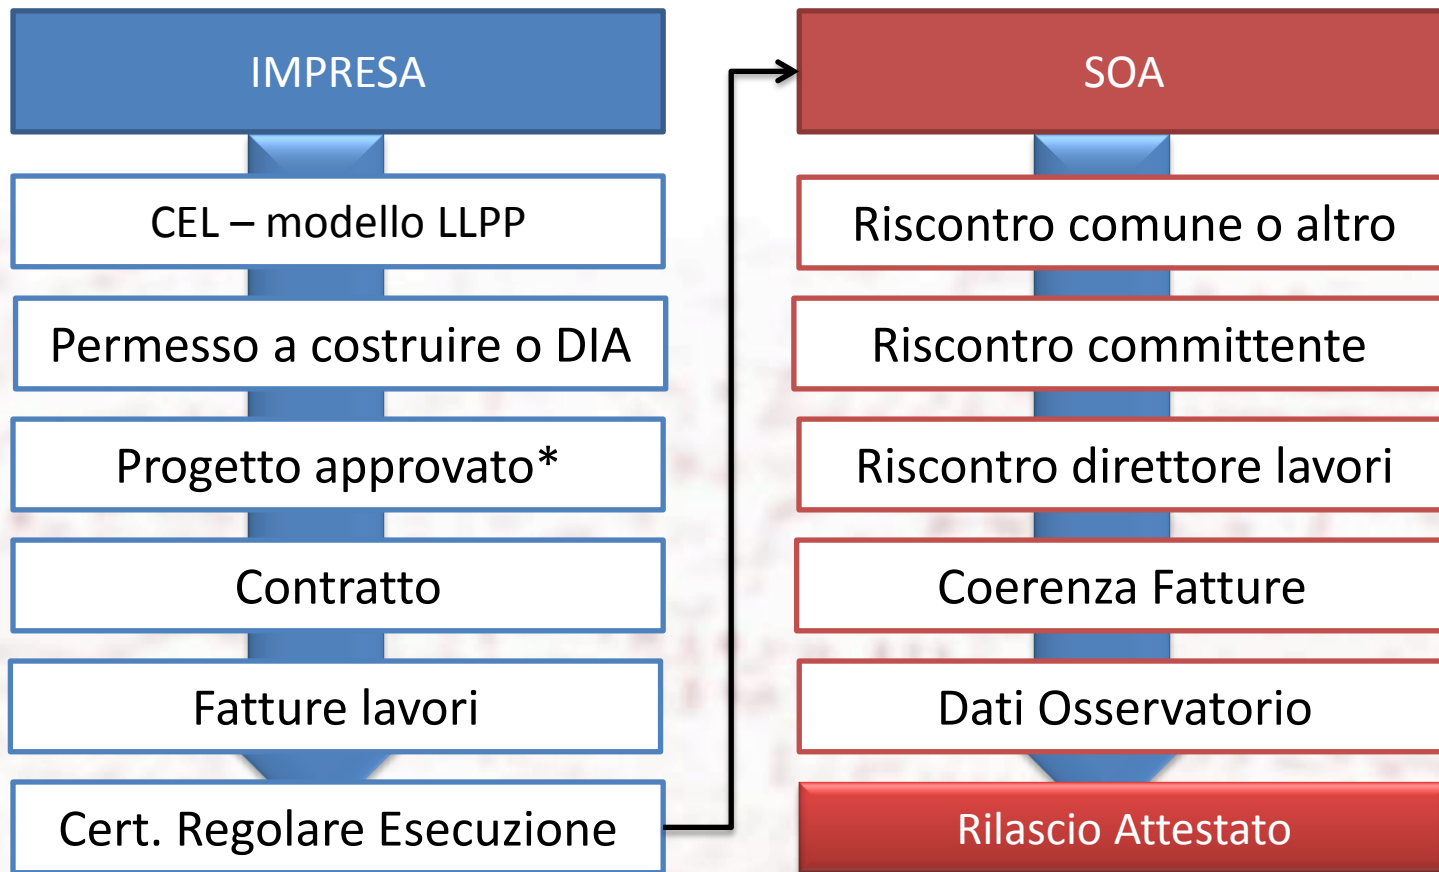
IMPRESA

CEL – modello LLPP

Permesso a costruire o DIA

Progetto approvato*

Contratto

Fatture lavori

Cert. Regolare Esecuzione

SOA

Riscontro comune o altro

Riscontro committente

Riscontro direttore lavori

Coerenza Fatture

Dati Osservatorio

Rilascio Attestato